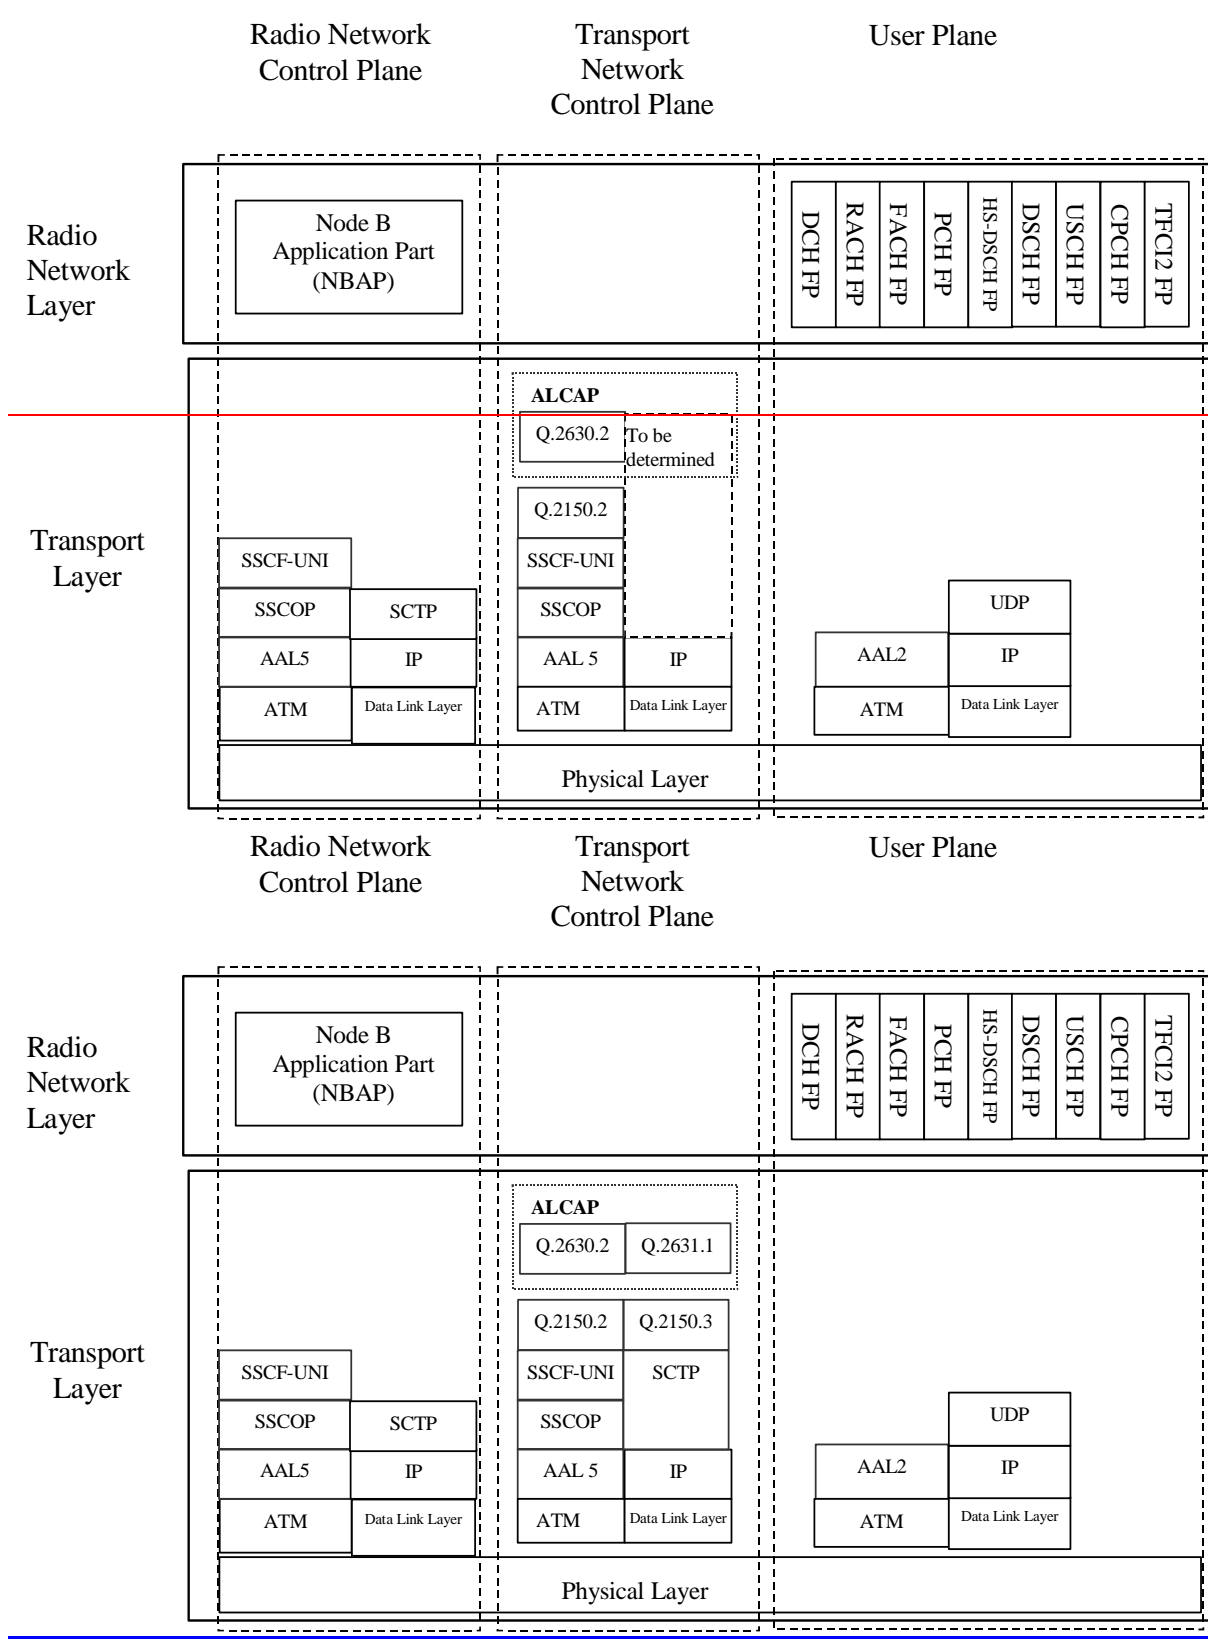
Radio Network Control Plane

Transport Network Control Plane

User Plane

Radio Network Layer

Node B Application Part (NBAP)

DCH FP
RACH FP
FACH FP
PCH FP
HS-DSCH FP
DSCH FP
USCH FP
CPCH FP
TFCI2 FP

Transport Layer

ALCAP
Q.2630.2
To be determined
Q.2150.2
SSCF-UNI
SSCOP
AAL 5
IP
ATM
Data Link Layer

SSCF-UNI
SSCOP
SCTP
AAL5
IP
ATM
Data Link Layer

UDP
AAL2
IP
ATM
Data Link Layer

Physical Layer

Radio Network Control Plane

Transport Network Control Plane

User Plane

Radio Network Layer

Node B Application Part (NBAP)

DCH FP
RACH FP
FACH FP
PCH FP
HS-DSCH FP
DSCH FP
USCH FP
CPCH FP
TFCI2 FP

Transport Layer

ALCAP
Q.2630.2
Q.2631.1
Q.2150.2
Q.2150.3
SSCF-UNI
SCTP
SSCOP
AAL 5
IP
ATM
Data Link Layer

SSCF-UNI
SSCOP
SCTP
AAL5
IP
ATM
Data Link Layer

UDP
AAL2
IP
ATM
Data Link Layer

Physical Layer